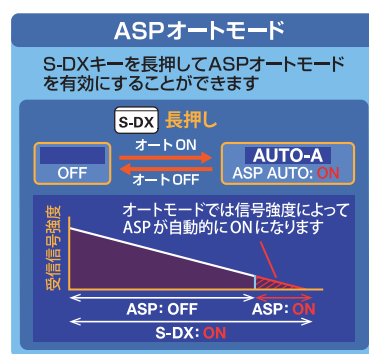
ASPオートモード

S-DXキーを長押してASPオートモードを有効にすることができます

S-DX 長押し

OFF

オートON

オートOFF

AUTO-A
ASP AUTO: ON

受信信号強度

オートモードでは信号強度によってASPが自動的にONになります

ASP: OFF

ASP: ON

S-DX: ON